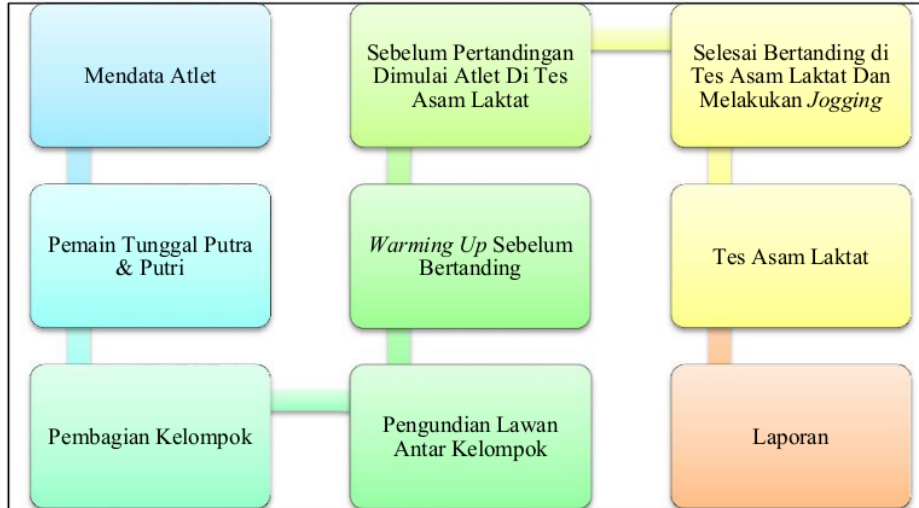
Mendata Atlet

Pemain Tunggal Putra & Putri

Pembagian Kelompok

Pengundian Lawan Antar Kelompok

*Warming Up* Sebelum Bertanding

Sebelum Pertandingan Dimulai Atlet Di Tes Asam Laktat

Selesai Bertanding di Tes Asam Laktat Dan Melakukan *Jogging*

Tes Asam Laktat

Laporan